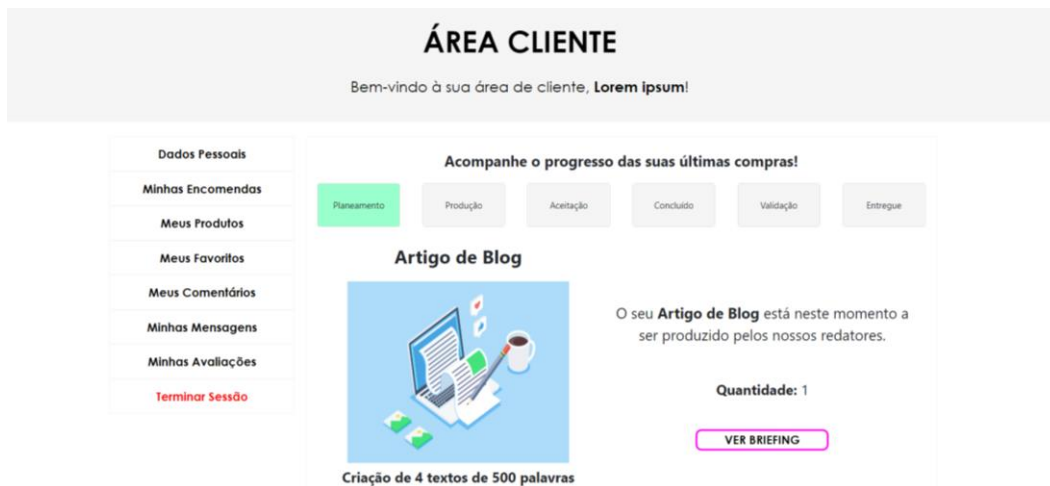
ÁREA CLIENTE

Bem-vindo à sua área de cliente, **Lorem ipsum**!

Dados Pessoais
Minhas Encomendas
Meus Produtos
Meus Favoritos
Meus Comentários
Minhas Mensagens
Minhas Avaliações
Terminar Sessão

Acompanhe o progresso das suas últimas compras!

Planeamento
Produção
Aceitação
Concluído
Validação
Entregue

Artigo de Blog

O seu **Artigo de Blog** está neste momento a ser produzido pelos nossos redatores.

**Quantidade:** 1

VER BRIEFING

Criação de 4 textos de 500 palavras